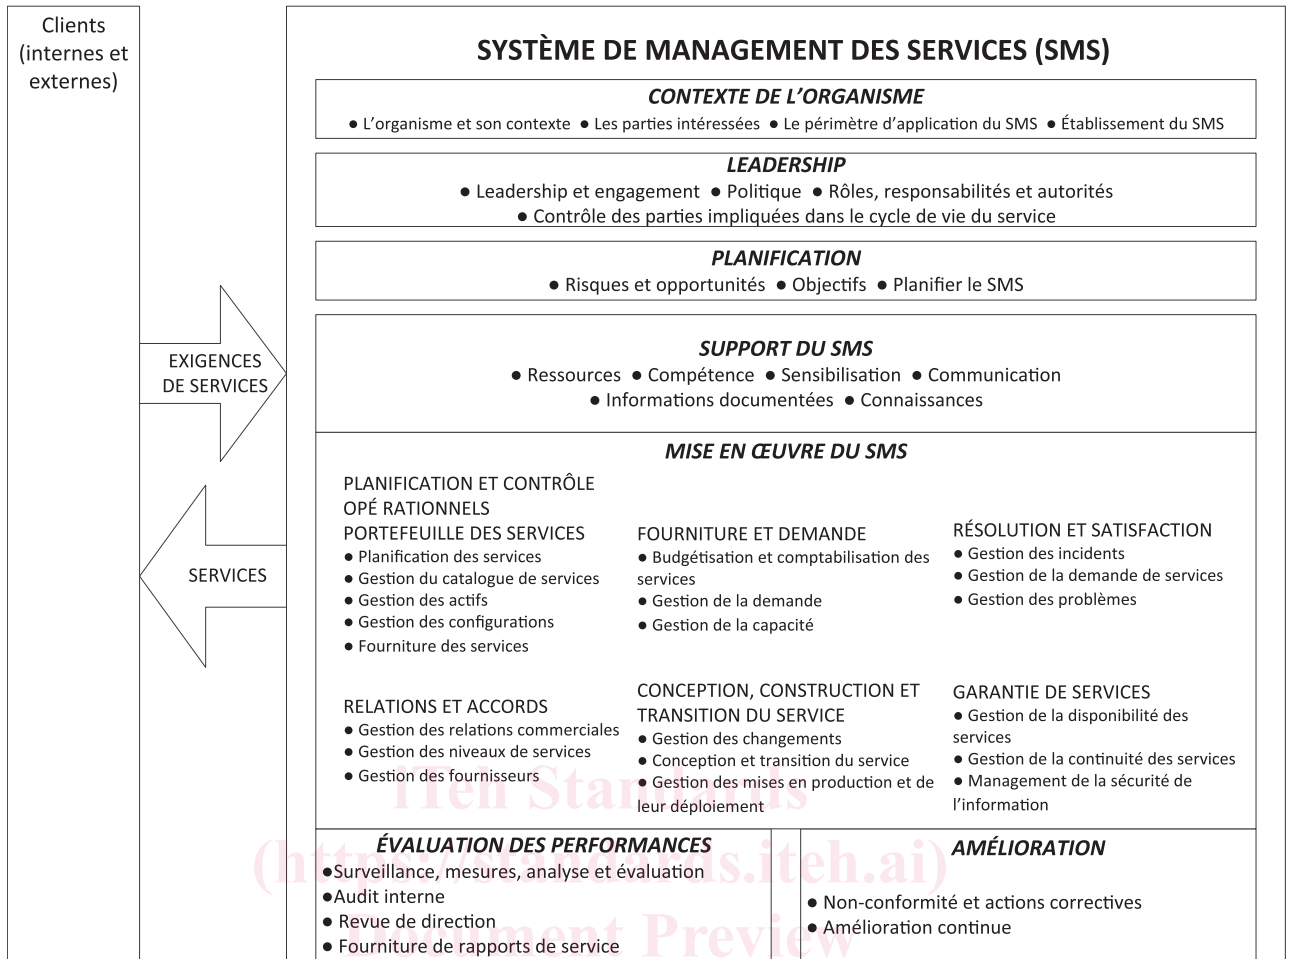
Clients (internes et externes)

SYSTÈME DE MANAGEMENT DES SERVICES (SMS)

CONTEXTE DE L'ORGANISME
● L'organisme et son contexte ● Les parties intéressées ● Le périmètre d'application du SMS ● Établissement du SMS

LEADERSHIP
● Leadership et engagement ● Politique ● Rôles, responsabilités et autorités
● Contrôle des parties impliquées dans le cycle de vie du service

PLANIFICATION
● Risques et opportunités ● Objectifs ● Planifier le SMS

EXIGENCES DE SERVICES

SUPPORT DU SMS
● Ressources ● Compétence ● Sensibilisation ● Communication
● Informations documentées ● Connaissances

MISE EN ŒUVRE DU SMS

PLANIFICATION ET CONTRÔLE OPÉ RATIONNELS

PORTEFEUILLE DES SERVICES
● Planification des services
● Gestion du catalogue de services
● Gestion des actifs
● Gestion des configurations
● Fourniture des services

SERVICES

FOURNITURE ET DEMANDE
● Budgétisation et comptabilisation des services
● Gestion de la demande
● Gestion de la capacité

RÉSOLUTION ET SATISFACTION
● Gestion des incidents
● Gestion de la demande de services
● Gestion des problèmes

RELATIONS ET ACCORDS
● Gestion des relations commerciales
● Gestion des niveaux de services
● Gestion des fournisseurs

CONCEPTION, CONSTRUCTION ET TRANSITION DU SERVICE
● Gestion des changements
● Conception et transition du service
● Gestion des mises en production et de leur déploiement

GARANTIE DE SERVICES
● Gestion de la disponibilité des services
● Gestion de la continuité des services
● Management de la sécurité de l'information

ÉVALUATION DES PERFORMANCES
●Surveillance, mesures, analyse et évaluation
●Audit interne
● Revue de direction
● Fourniture de rapports de service

AMÉLIORATION
● Non-conformité et actions correctives
● Amélioration continue

iTeh Standards
(https://standards.iteh.ai)
Document Preview